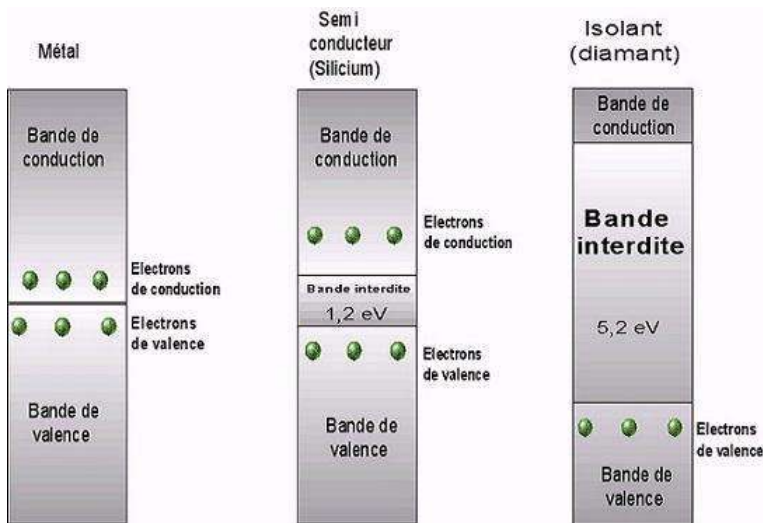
Métal

Bande de conduction

Electrons de conduction

Electrons de valence

Bande de valence

Semi conducteur (Silicium)

Bande de conduction

Electrons de conduction

Bande interdite

1,2 eV

Electrons de valence

Bande de valence

Isolant (diamant)

Bande de conduction

Bande interdite

5,2 eV

Electrons de valence

Bande de valence